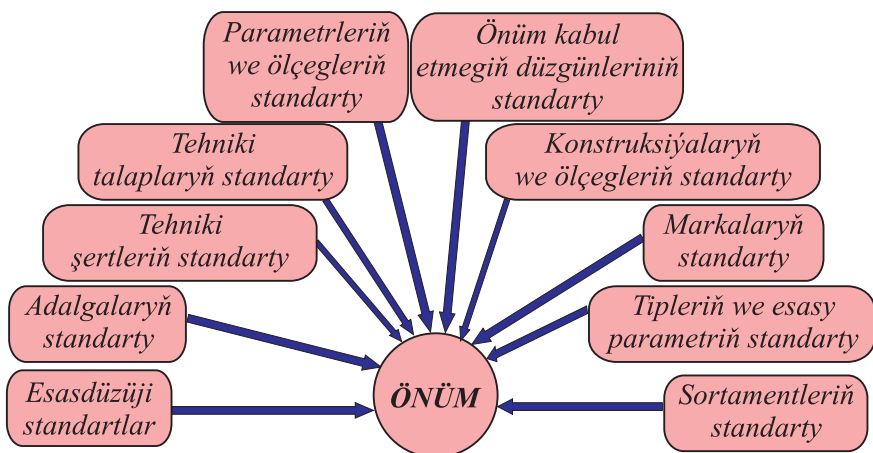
Parametrleriň we ölçegleriň standarty

Önüm kabul etmegiň düzgünleriniň standarty

Tehniki talaplaryň standarty

Konstruksiýalaryň we ölçegleriň standarty

Tehniki şertleriň standarty

Markalaryň standarty

Adalgalaryň standarty

Tipleriň we esasy parametriň standarty

Esasdüzüji standartlar

ÖNÜM

Sortamentleriň standarty